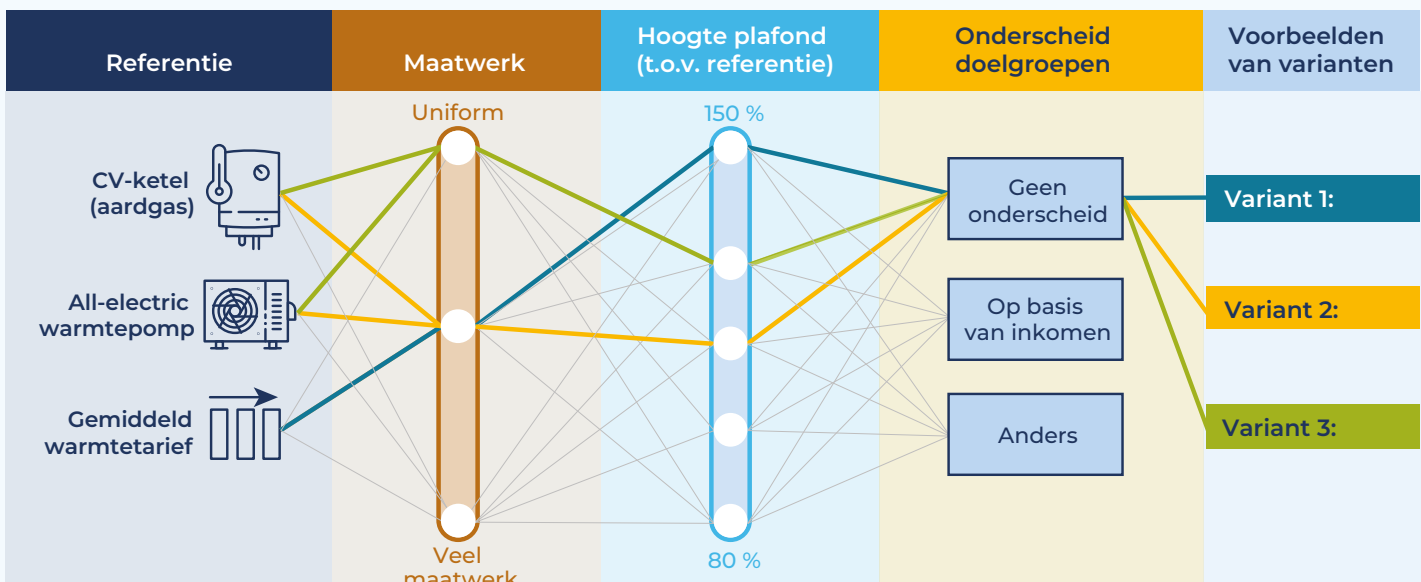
Referentie

Maatwerk

Hoogte plafond (t.o.v. referentie)

Onderscheid doelgroepen

Voorbeelden van varianten

CV-ketel (aardgas)

All-electric warmtepomp

Gemiddeld warmtetarief

Uniform

Veel maatwerk

150 %

80 %

Geen onderscheid

Op basis van inkomen

Anders

Variant 1:

Variant 2:

Variant 3: